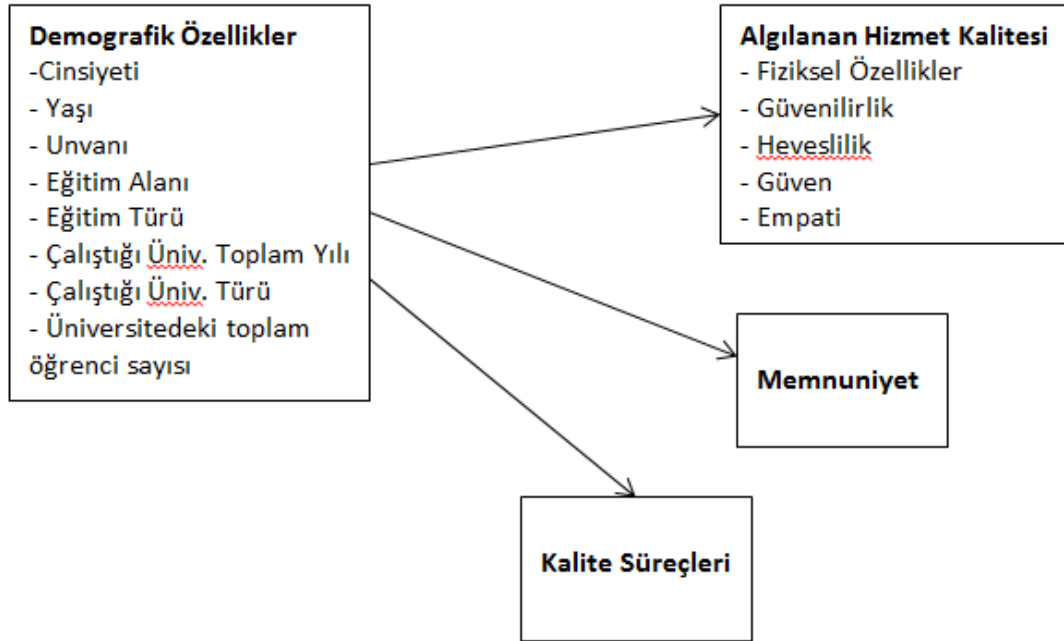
Demografik Özellikler
-Cinsiyeti
- Yaşı
- Unvanı
- Eğitim Alanı
- Eğitim Türü
- Çalıştığı Üniv. Toplam Yılı
- Çalıştığı Üniv. Türü
- Üniversitedeki toplam öğrenci sayısı

Algılanan Hizmet Kalitesi
- Fiziksel Özellikler
- Güvenilirlik
- Heveslilik
- Güven
- Empati

Memnuniyet

Kalite Süreçleri